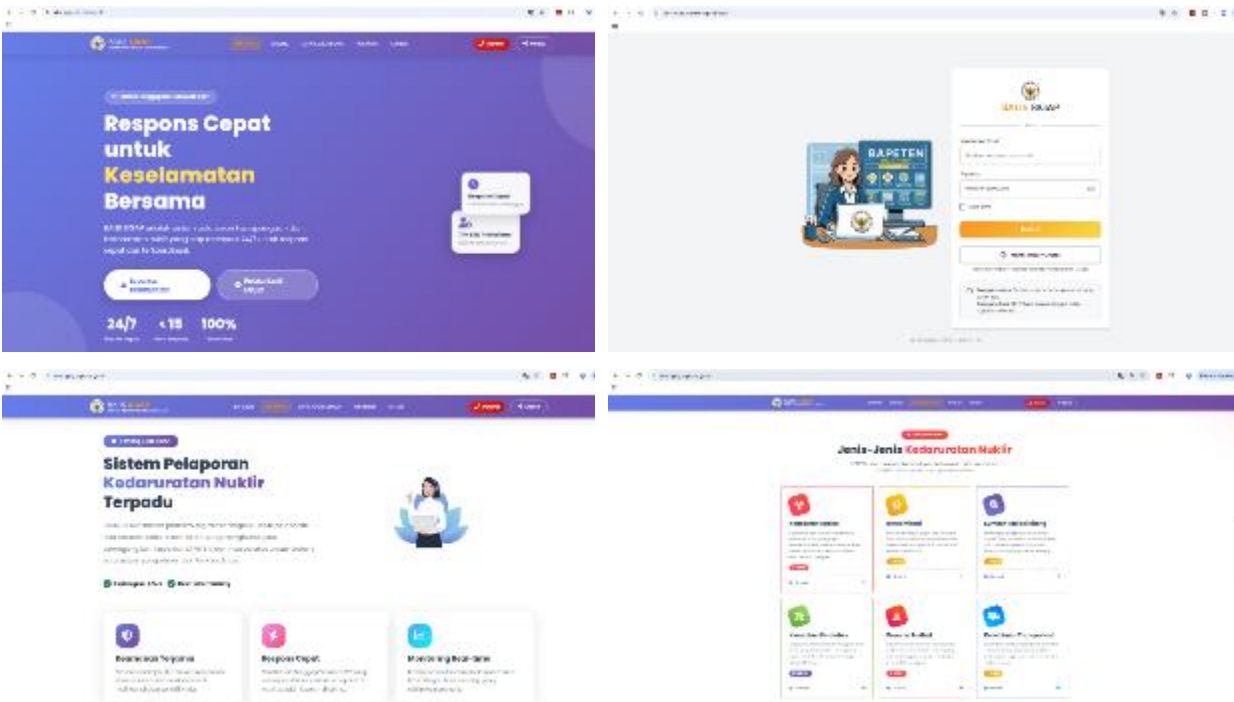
Respons Cepat untuk Keselamatan Bersama

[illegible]

24/7 <15 100%

BAPETEN

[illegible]

Sistem Pelaporan Kedaruratan Nuklir Terpadu

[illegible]

Keamanan Terjamin

Respons Cepat

Monitoring Real-time

Jenis-Jenis Kedaruratan Nuklir

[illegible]